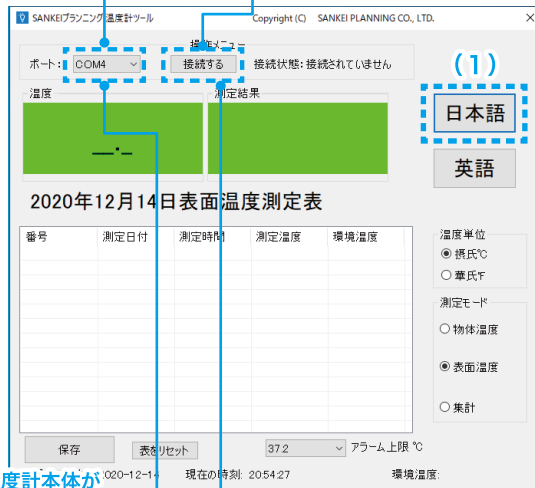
SANKEIプランニング温度計ツール Copyright (C) SANKEI PLANNING CO., LTD. ×

接続メニュー

ポート: COM4

接続する

接続状態: 接続されていません

(1)

日本語

英語

温度

測定結果

—.-

2020年12月14日表面温度測定表

| 番号 | 測定日付 | 測定時間 | 測定温度 | 環境温度 |
|---|---|---|---|---|

温度単位
◉ 摂氏℃
○ 華氏℉

測定モード
○ 物体温度
◉ 表面温度
○ 集計

保存

表をリセット

37.2

アラーム上限 ℃

度計本体が

2020-12-14

現在の時刻: 20:54:27

環境温度: